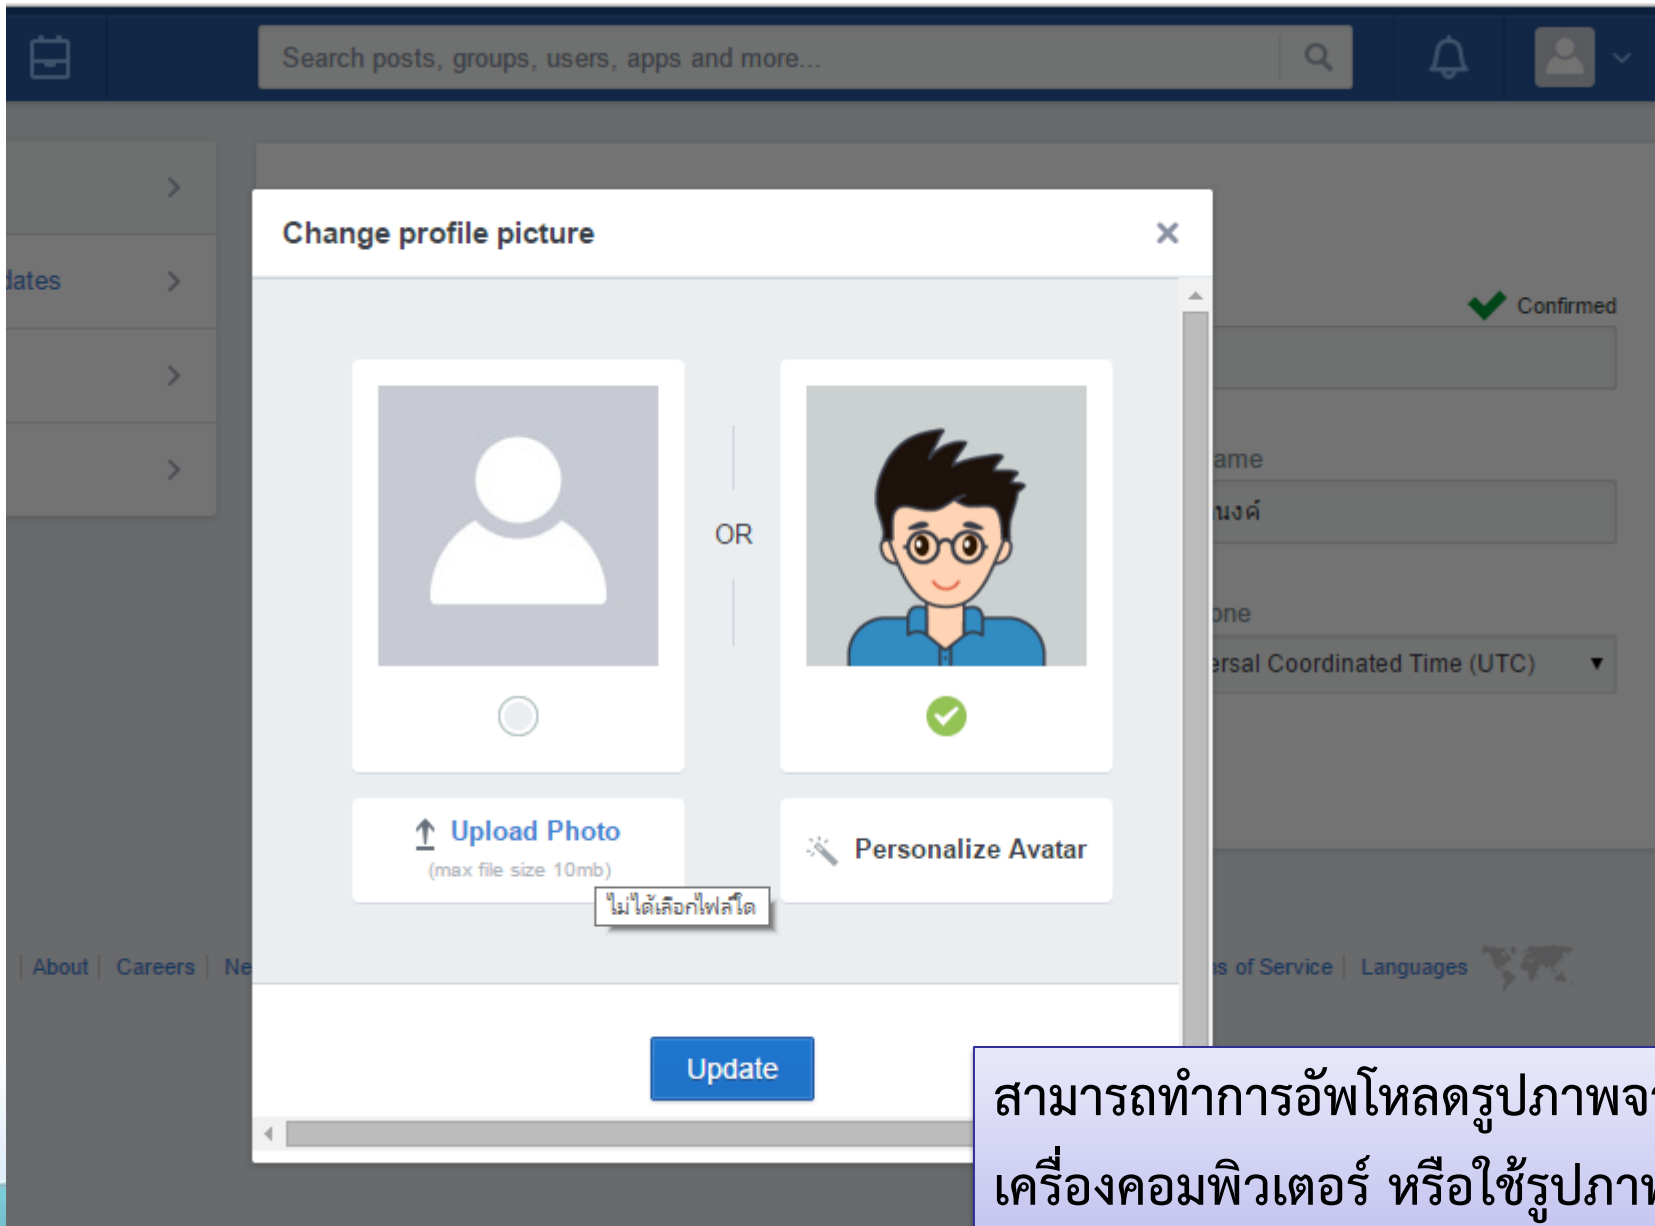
Search posts, groups, users, apps and more...

dates

Confirmed

ame

นงค์

one

ersal Coordinated Time (UTC)

About | Careers | Ne

s of Service | Languages

Change profile picture

×

OR

Upload Photo
(max file size 10mb)

ไม่ได้เลือกไฟล์ใด

Personalize Avatar

Update

สามารถทำการอัพโหลดรูปภาพจ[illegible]
เครื่องคอมพิวเตอร์ หรือใช้รูปภา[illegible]